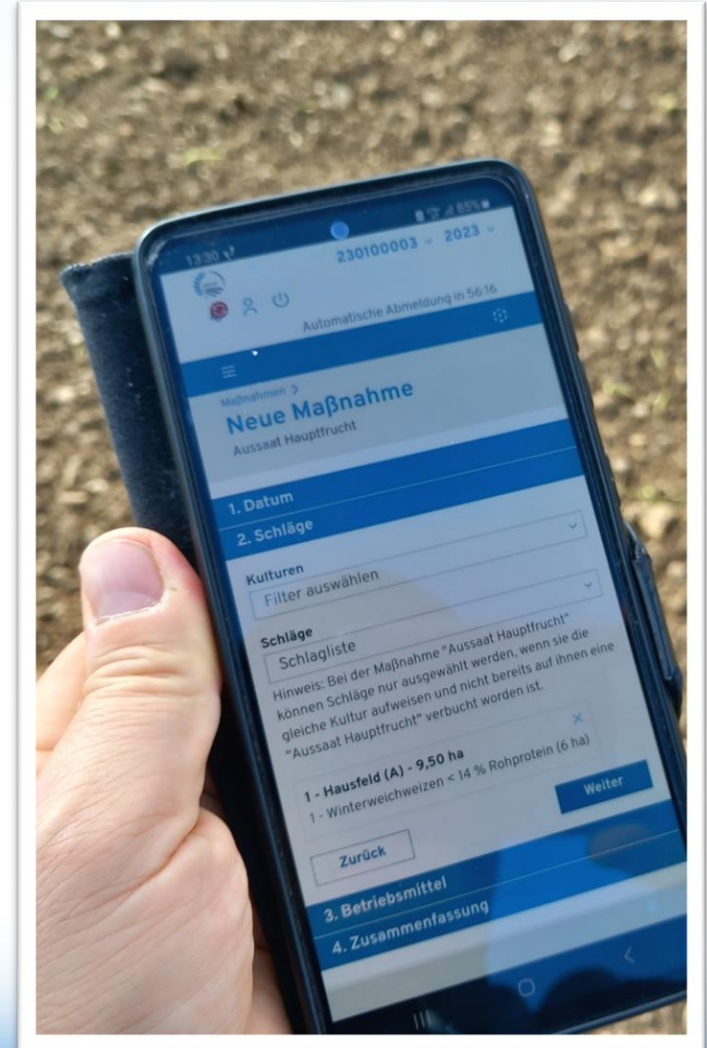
13:30 85%
230100003 ⌄ 2023 ⌄

Automatische Abmeldung in 56:16

Maßnahmen >
Neue Maßnahme
Aussaat Hauptfrucht

1. Datum
2. Schläge

Kulturen
Filter auswählen

Schläge
Schlagliste

Hinweis: Bei der Maßnahme "Aussaat Hauptfrucht" können Schläge nur ausgewählt werden, wenn sie die gleiche Kultur aufweisen und nicht bereits auf ihnen eine "Aussaat Hauptfrucht" verbucht worden ist.

1 - Hausfeld (A) - 9,50 ha
1 - Winterweichweizen < 14 % Rohprotein (6 ha)

Weiter

Zurück

3. Betriebsmittel
4. Zusammenfassung